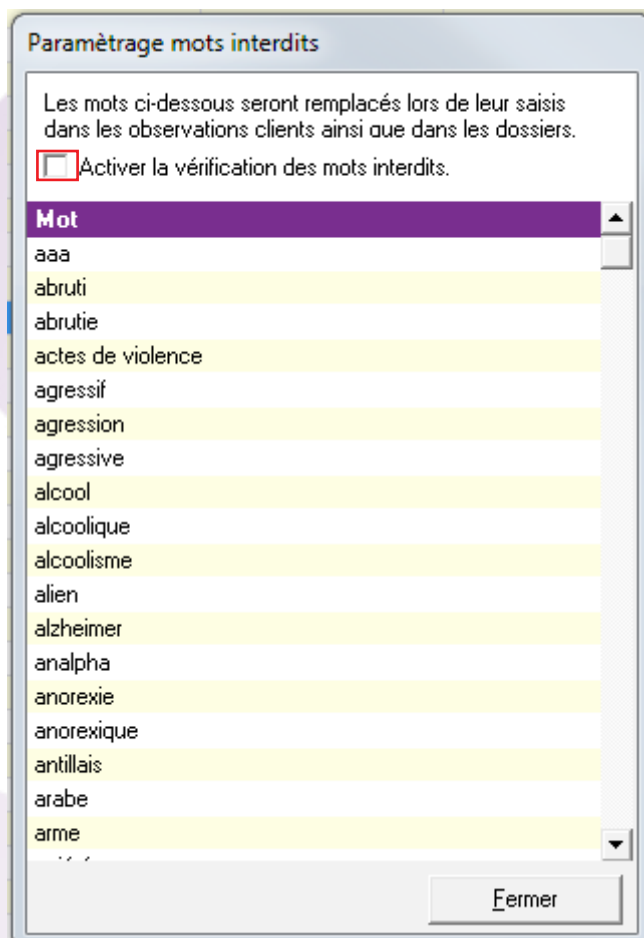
Paramètrage mots interdits

Les mots ci-dessous seront remplacés lors de leur saisis dans les observations clients ainsi que dans les dossiers.

Activer la vérification des mots interdits.

| Mot |
|---|
| aaa |
| abruti |
| abrutie |
| actes de violence |
| agressif |
| agression |
| agressive |
| alcool |
| alcoolique |
| alcoolisme |
| alien |
| alzheimer |
| analpha |
| anorexie |
| anorexique |
| antillais |
| arabe |
| arme |
| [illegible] |

Fermer